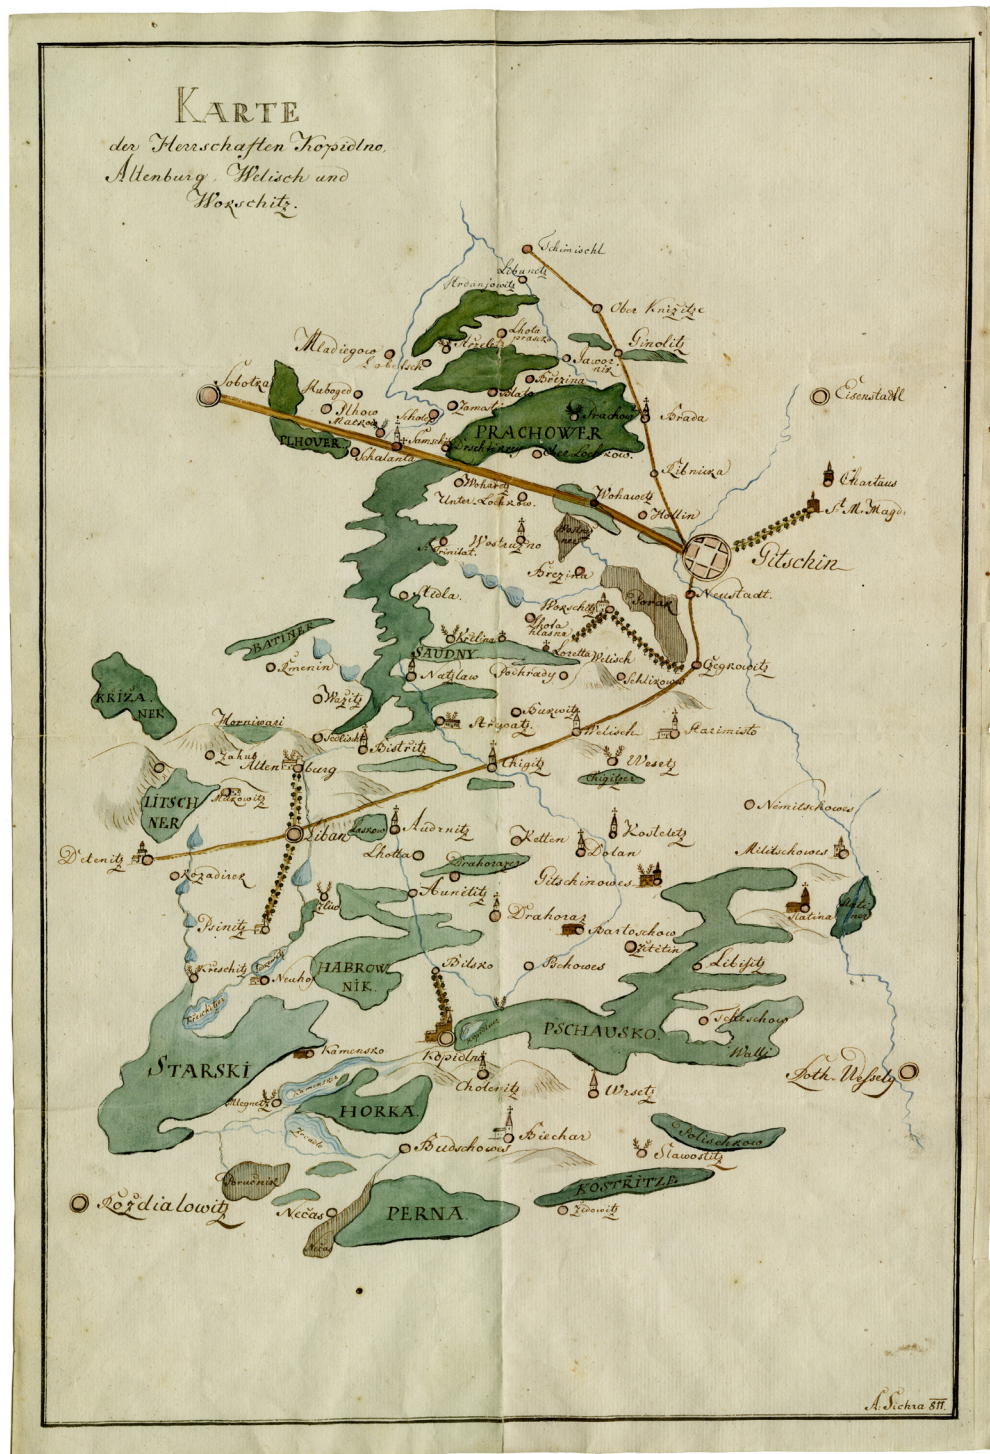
KARTE
der Herrschaften Kopidlno, Altenburg, Welisch und Worschitz.

Skimischl
Libuniz
Hrdanjowitz
Ober Knizitze
Mladiegow
Lobitsch
Lhota
Jawornik
Ginolitz
Brzezina
Sobotka
Mubogea
Ilhow
Matkow
Scholay
Zamatin
Prachow
Brada
Eisenstadtl
PRACHOWER
ILHOWER
Schalanta
Lamski
Unter Lochzow
Libuniza
Wohawitz
Wohawitz
Unter Lochzow
Hollin
Chartaus
St. M. Magd.
Wostruzno
Trinitat
Gitschin
Brezina
Neustadt
Kdola
Worschitz
Lhota klasna
Loretta
Welisch
BATINER
Krelina
SAUDNY
Podhrady
Schlikow
Gegnowitz
Zmenin
Natzlaw
Konnowitz
KRIZANEK
Wazitz
Hornivasi
Bistritz
Arzpatz
Welisch
Starimisto
Zahuz
Altenburg
Chigitz
Wesetz
Chigitzer
LITSCHNER
Nemitschowes
Audrnitz
Kostoletz
Ketten
Dolan
Militschowes
Diletnitz
Libaň
Lazow
Lhotta
Drahoraz
Gitschinowes
Kozadirek
Aunetitz
Drahoraz
Bartoschowo
Malina
Psinitz
Zetetin
Libišitz
HABROWNIK
Bilsko
Bchowes
Kruschitz
Neuhof
Schleschow
PSCHAUSKO
Walli
Kamensko
Kopidlno
STARSKI
Cholesitz
Wrsetz
Loth. Weselly
HORKA
Biechar
Budschowes
Slawostitz
Kozdialowitz
Necas
PERNA
KOSTRITZE
Zidowitz
A. Sichra 811.